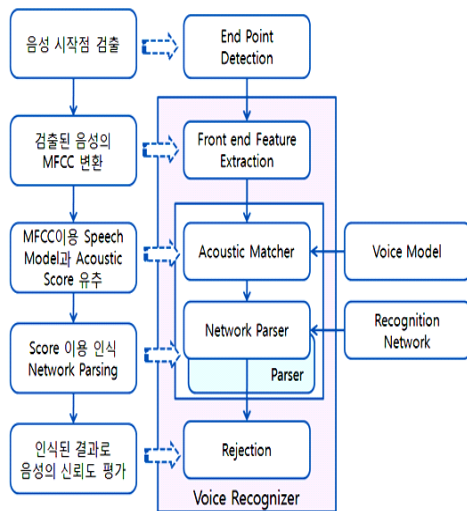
음성 시작점 검출

End Point Detection

검출된 음성의 MFCC 변환

Front end Feature Extraction

MFCC이용 Speech Model과 Acoustic Score 유추

Acoustic Matcher

Voice Model

Score 이용 인식 Network Parsing

Network Parser

Parser

Recognition Network

인식된 결과로 음성의 신뢰도 평가

Rejection

Voice Recognizer